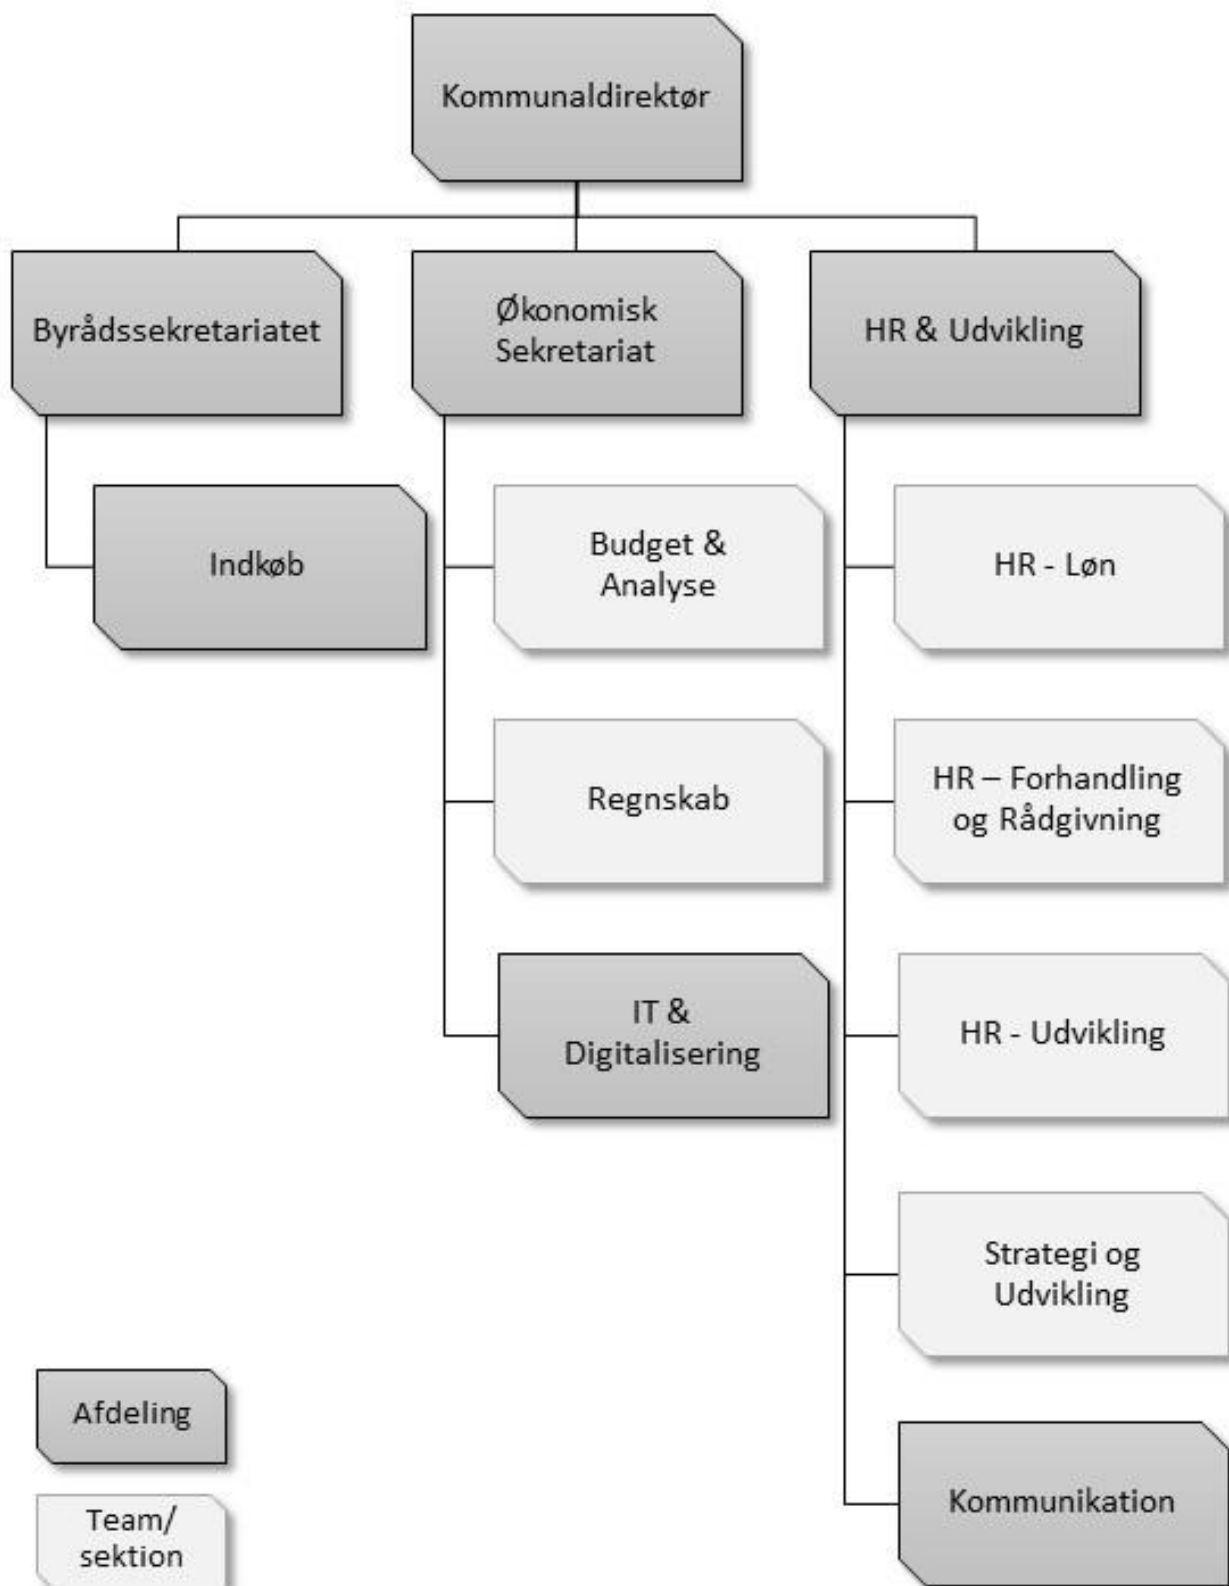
Kommunaldirektør

Byrådssekretariatet

Økonomisk Sekretariat

HR & Udvikling

Indkøb

Budget & Analyse

Regnskab

IT & Digitalisering

HR - Løn

HR – Forhandling og Rådgivning

HR - Udvikling

Strategi og Udvikling

Kommunikation

Afdeling

Team/ sektion